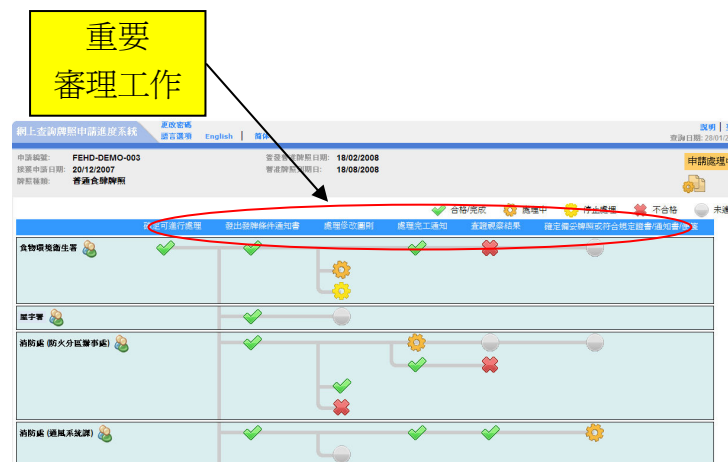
重要
審理工作

網上查詢牌照申請進度系統

更改密碼
語言選項 English | 簡体

說明 | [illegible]
查詢日期: 28/01/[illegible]

申請編號: FEHD-DEMO-003
接受申請日期: 20/12/2007
牌照種類: 普通食肆牌照

簽發暫准牌照日期: 18/02/2008
暫准牌照到期日: 18/08/2008

申請處理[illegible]

合格/完成 處理中 停止處理 不合格 未進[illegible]

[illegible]可進行處理 發出發牌條件通知書 處理修改圖則 處理完工通知 查證視察結果 確定需要牌照/符合規定證書/通知書/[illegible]

食物環境衞生署

屋宇署

消防處 (防火分區辦事處)

消防處 (通風系統課)